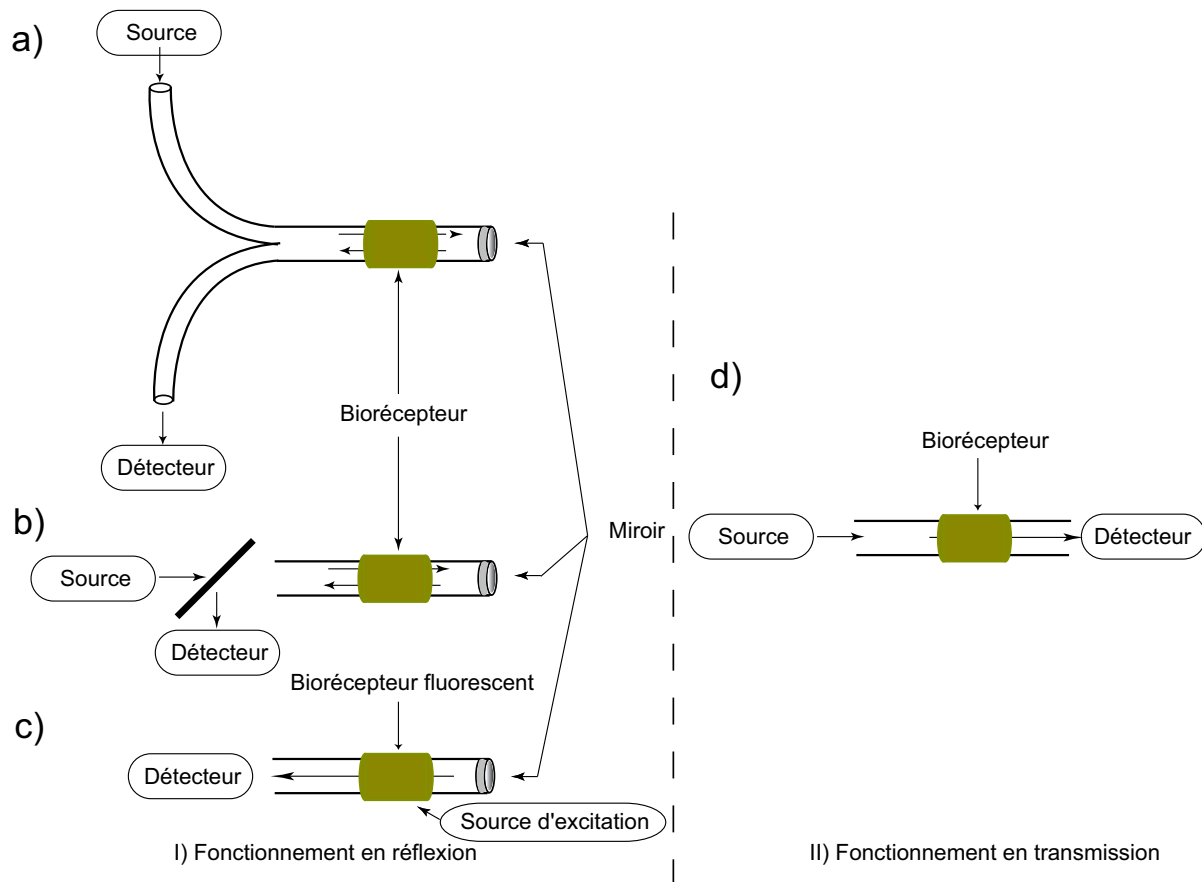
a)
Source
Détecteur
Biorécepteur
b)
Source
Détecteur
Miroir
Biorécepteur fluorescent
c)
Détecteur
Source d'excitation
I) Fonctionnement en réflexion
d)
Biorécepteur
Source
Détecteur
II) Fonctionnement en transmission